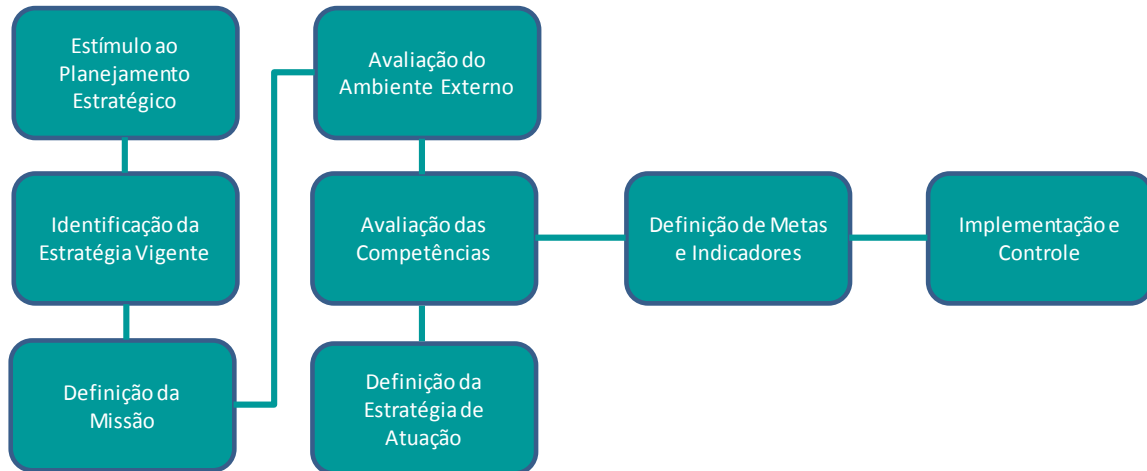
Estímulo ao Planejamento Estratégico

Identificação da Estratégia Vigente

Definição da Missão

Avaliação do Ambiente Externo

Avaliação das Competências

Definição da Estratégia de Atuação

Definição de Metas e Indicadores

Implementação e Controle